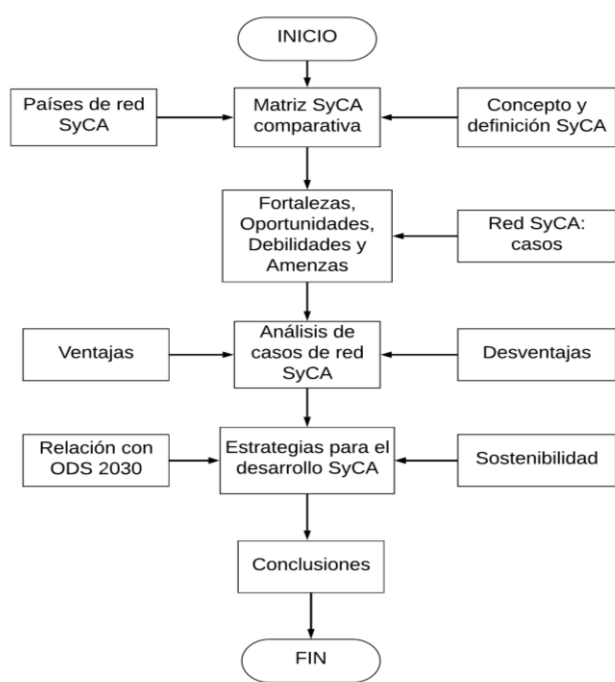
INICIO

Países de red SyCA

Matriz SyCA comparativa

Concepto y definición SyCA

Fortalezas, Oportunidades, Debilidades y Amenzas

Red SyCA: casos

Ventajas

Análisis de casos de red SyCA

Desventajas

Relación con ODS 2030

Estrategias para el desarrollo SyCA

Sostenibilidad

Conclusiones

FIN